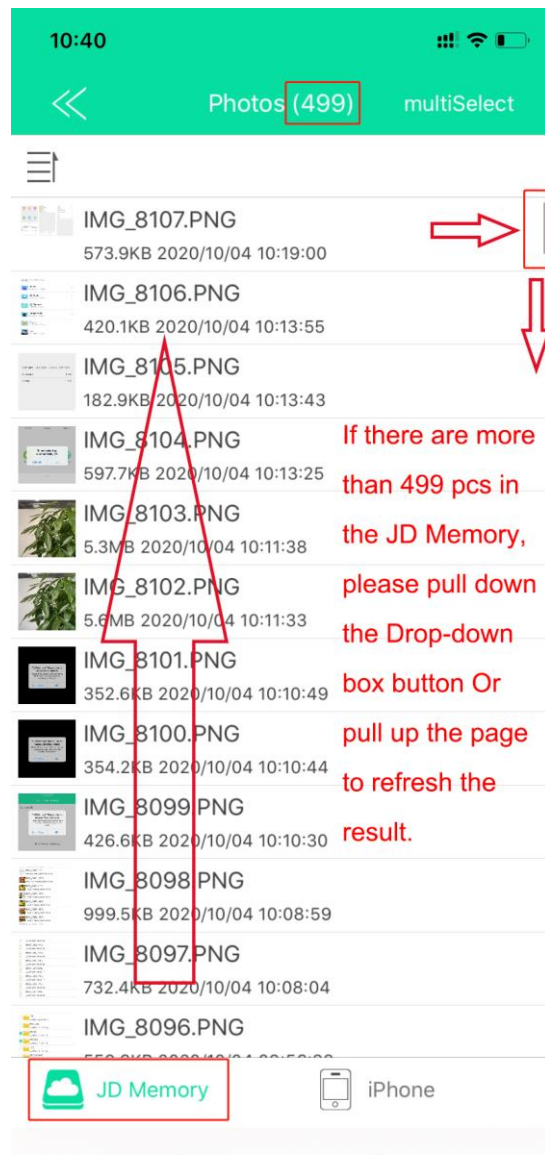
10:40

Photos (499) multiSelect

IMG_8107.PNG
573.9KB 2020/10/04 10:19:00

IMG_8106.PNG
420.1KB 2020/10/04 10:13:55

IMG_8105.PNG
182.9KB 2020/10/04 10:13:43

IMG_8104.PNG
597.7KB 2020/10/04 10:13:25

IMG_8103.PNG
5.3MB 2020/10/04 10:11:38

IMG_8102.PNG
5.6MB 2020/10/04 10:11:33

IMG_8101.PNG
352.6KB 2020/10/04 10:10:49

IMG_8100.PNG
354.2KB 2020/10/04 10:10:44

IMG_8099.PNG
426.6KB 2020/10/04 10:10:30

IMG_8098.PNG
999.5KB 2020/10/04 10:08:59

IMG_8097.PNG
732.4KB 2020/10/04 10:08:04

IMG_8096.PNG
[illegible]

If there are more than 499 pcs in the JD Memory, please pull down the Drop-down box button Or pull up the page to refresh the result.

JD Memory iPhone